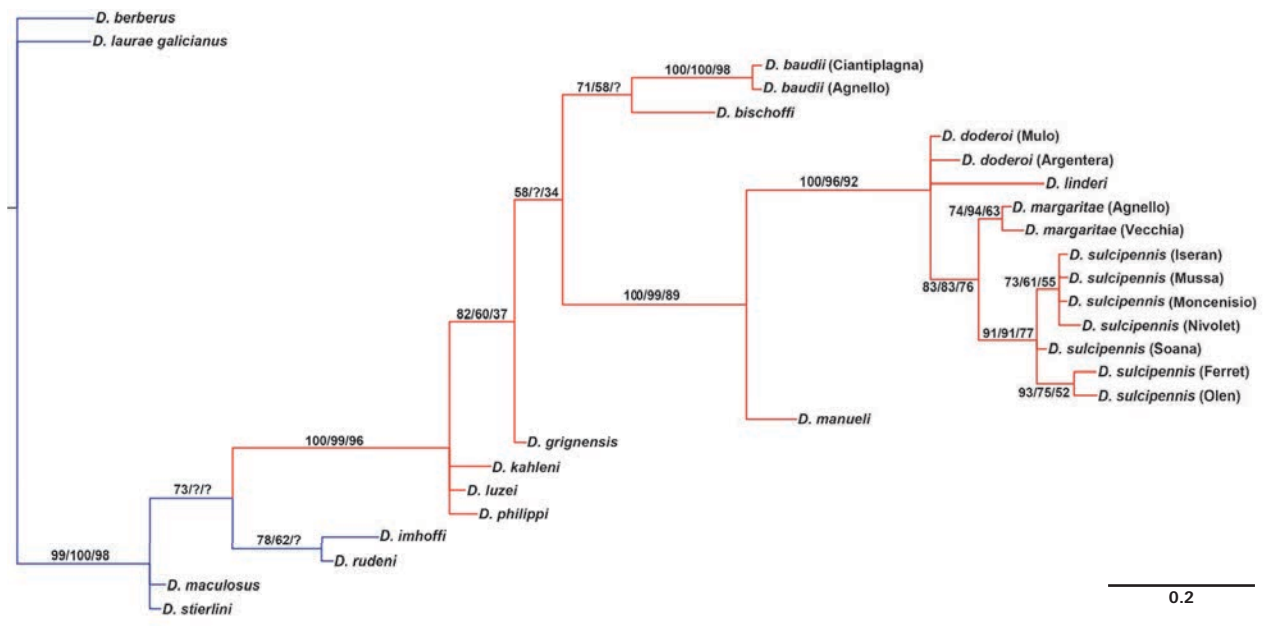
D. berberus
D. laurae galicianus
100/100/98
D. baudii (Ciantiplagna)
71/58/?
D. baudii (Agnello)
D. bischoffi
D. doderoi (Mulo)
100/96/92
D. doderoi (Argentera)
D. linderi
58/?/34
74/94/63
D. margaritae (Agnello)
D. margaritae (Vecchia)
D. sulcipennis (Iseran)
73/61/55
D. sulcipennis (Mussa)
100/99/89
83/83/76
D. sulcipennis (Moncenisio)
82/60/37
D. sulcipennis (Nivolet)
91/91/77
D. sulcipennis (Soana)
D. sulcipennis (Ferret)
93/75/52
D. sulcipennis (Olen)
D. manueli
D. grignensis
100/99/96
D. kahleni
73/?/?
D. luzei
D. philippi
78/62/?
D. imhoffi
D. rudeni
99/100/98
D. maculosus
D. stierlini
0.2